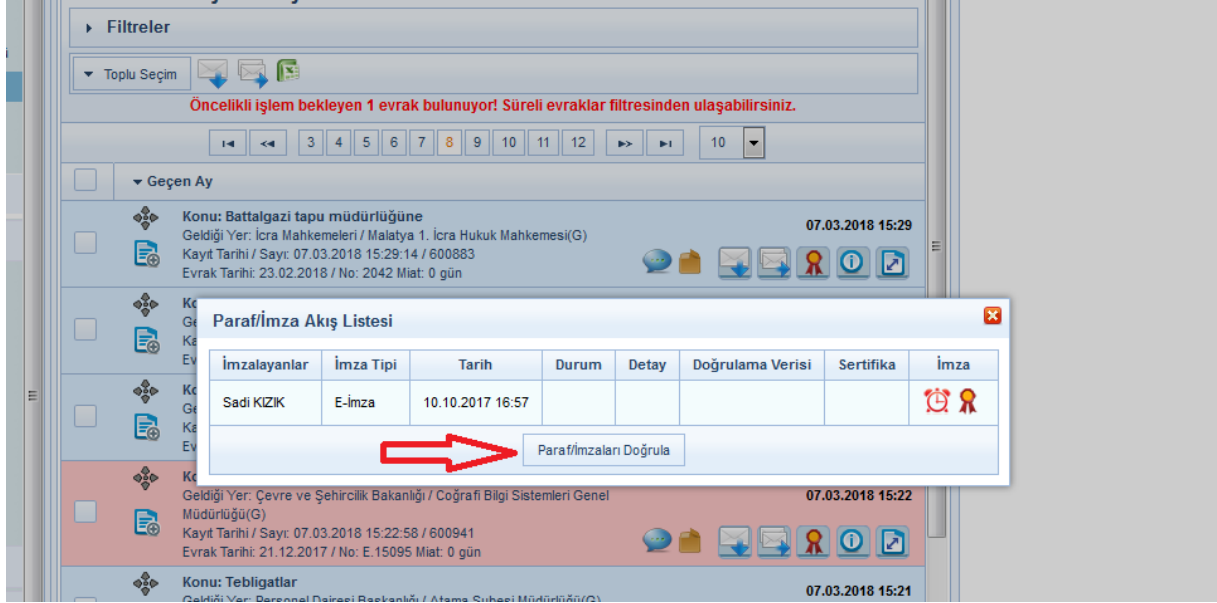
Filtreler

Toplu Seçim

Öncelikli işlem bekleyen 1 evrak bulunuyor! Süreli evraklar filtresinden ulaşabilirsiniz.

3 4 5 6 7 8 9 10 11 12

10

Geçen Ay

Konu: Battalgazi tapu müdürlüğüne
Geldiği Yer: İcra Mahkemeleri / Malatya 1. İcra Hukuk Mahkemesi(G)
Kayıt Tarihi / Sayı: 07.03.2018 15:29:14 / 600883
Evrak Tarihi: 23.02.2018 / No: 2042 Miat: 0 gün

07.03.2018 15:29

Ko
Ge
Ka
Ev

Ko
Ge
Ka
Ev

Paraf/İmza Akış Listesi

| İmzalayanlar | İmza Tipi | Tarih | Durum | Detay | Doğrulama Verisi | Sertifika | İmza |
|---|---|---|---|---|---|---|---|
| Sadi KIZIK | E-İmza | 10.10.2017 16:57 | | | | | |

Paraf/İmzaları Doğrula

Ko
Geldiği Yer: Çevre ve Şehircilik Bakanlığı / Coğrafi Bilgi Sistemleri Genel Müdürlüğü(G)
Kayıt Tarihi / Sayı: 07.03.2018 15:22:58 / 600941
Evrak Tarihi: 21.12.2017 / No: E.15095 Miat: 0 gün

07.03.2018 15:22

Konu: Tebligatlar
Geldiği Yer: Personel Dairesi Başkanlığı / Atama Şubesi Müdürlüğü(G)

07.03.2018 15:21